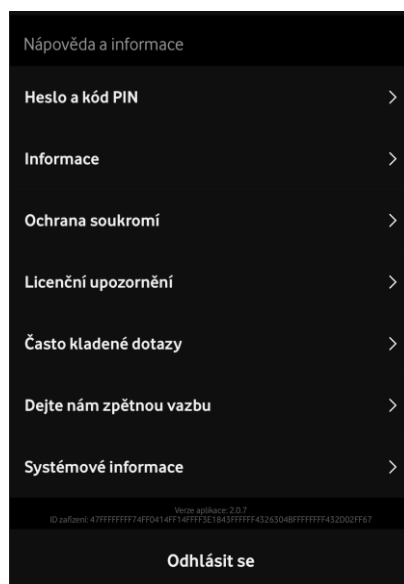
Nápověda a informace

Heslo a kód PIN

Informace

Ochrana soukromí

Licenční upozornění

Často kladené dotazy

Dejte nám zpětnou vazbu

Systémové informace

Verze aplikace: 2.0.7
ID zařízení: 47FFFFFFFF74FF0414FF14FFFF3E1843FFFFFF4326304BFFFFFFFF432D02FF67

Odhlásit se